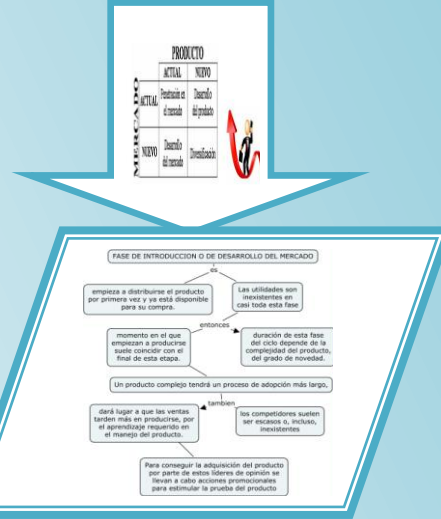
PRODUCTO

|  |  | ACTUAL | NUEVO |
|---|---|---|---|
| MERCADO | ACTUAL | Penetración en el mercado | Desarrollo del producto |
|  | NUEVO | Desarrollo del mercado | Diversificación |

FASE DE INTRODUCCION O DE DESARROLLO DEL MERCADO

es

empieza a distribuirse el producto por primera vez y ya está disponible para su compra.

Las utilidades son inexistentes en casi toda esta fase

entonces

momento en el que empiezan a producirse suele coincidir con el final de esta etapa.

duración de esta fase del ciclo depende de la complejidad del producto, del grado de novedad.

Un producto complejo tendrá un proceso de adopción más largo,

tambien

dará lugar a que las ventas tarden más en producirse, por el aprendizaje requerido en el manejo del producto.

los competidores suelen ser escasos o, incluso, inexistentes

Para conseguir la adquisición del producto por parte de estos líderes de opinión se llevan a cabo acciones promocionales para estimular la prueba del producto